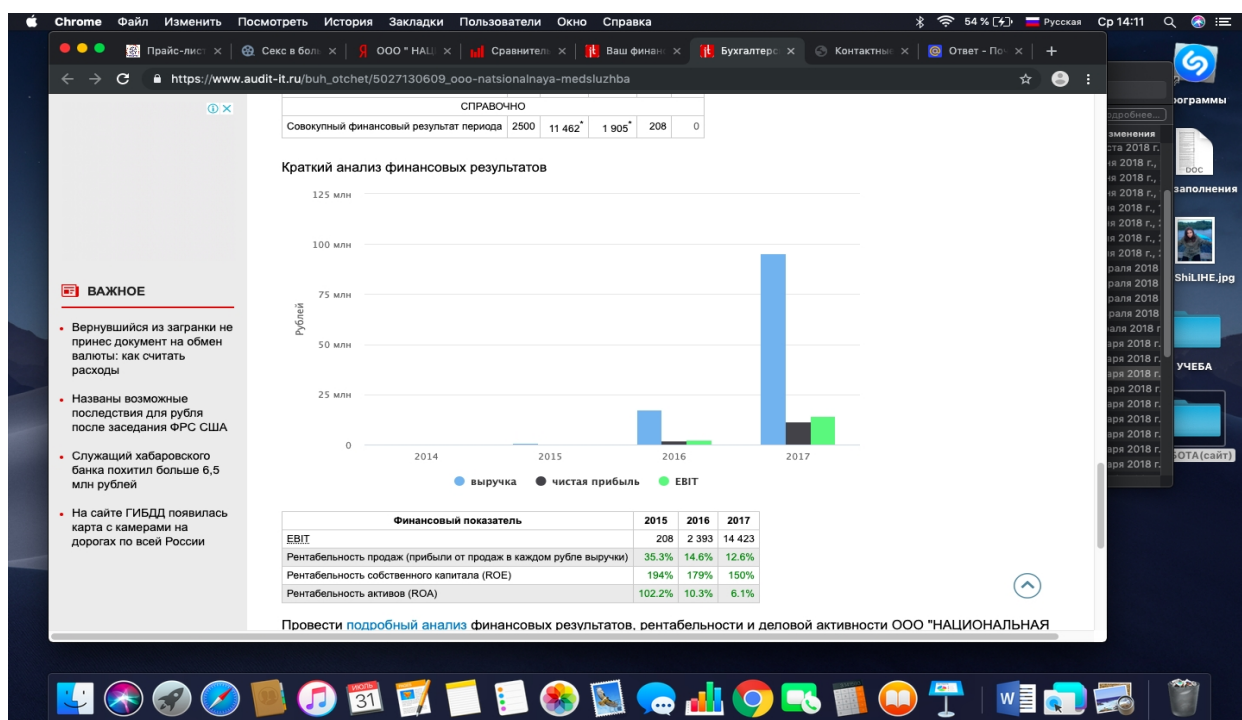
Chrome Файл Изменить Посмотреть История Закладки Пользователи Окно Справка 54 % Русская Ср 14:11

Прайс-лист | Секс в бол | ООО " НАЦ | Сравнител | Ваш финан | Бухгалтер | Контактны | Ответ - По

https://www.audit-it.ru/buh_otchet/5027130609_ooo-natsionalnaya-medsluzhba

| СПРАВОЧНО | | | | | |
|---|---|---|---|---|---|
| Совокупный финансовый результат периода | 2500 | 11 462* | 1 905* | 208 | 0 |

Краткий анализ финансовых результатов

125 млн
100 млн
75 млн
50 млн
25 млн
0
Рублей
2014 2015 2016 2017
выручка чистая прибыль EBIT

| Финансовый показатель | 2015 | 2016 | 2017 |
|---|---|---|---|
| EBIT | 208 | 2 393 | 14 423 |
| Рентабельность продаж (прибыли от продаж в каждом рубле выручки) | 35.3% | 14.6% | 12.6% |
| Рентабельность собственного капитала (ROE) | 194% | 179% | 150% |
| Рентабельность активов (ROA) | 102.2% | 10.3% | 6.1% |

Провести подробный анализ финансовых результатов, рентабельности и деловой активности ООО "НАЦИОНАЛЬНАЯ

ВАЖНОЕ

Вернувшийся из загранки не принес документ на обмен валюты: как считать расходы

Названы возможные последствия для рубля после заседания ФРС США

Служащий хабаровского банка похитил больше 6,5 млн рублей

На сайте ГИБДД появилась карта с камерами на дорогах по всей России

ограммы
заполнения
ShiLIHE.jpg
УЧЕБА
БОТА(сайт)